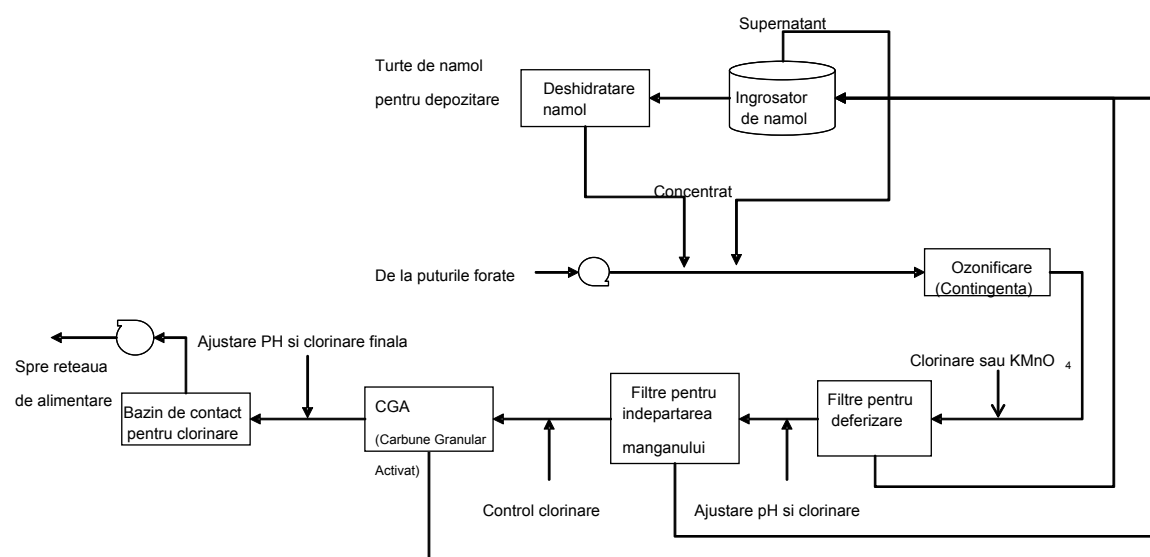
Supernatant

Turte de namol pentru depozitare

Deshidratare namol

Ingrosator de namol

Concentrat

De la puturile forate

Ozonificare (Contingenta)

Clorinare sau $KMnO_4$

Spre reteaua de alimentare

Ajustare PH si clorinare finala

Bazin de contact pentru clorinare

CGA (Carbune Granular Activat)

Filtre pentru indepartarea manganului

Filtre pentru deferizare

Control clorinare

Ajustare pH si clorinare